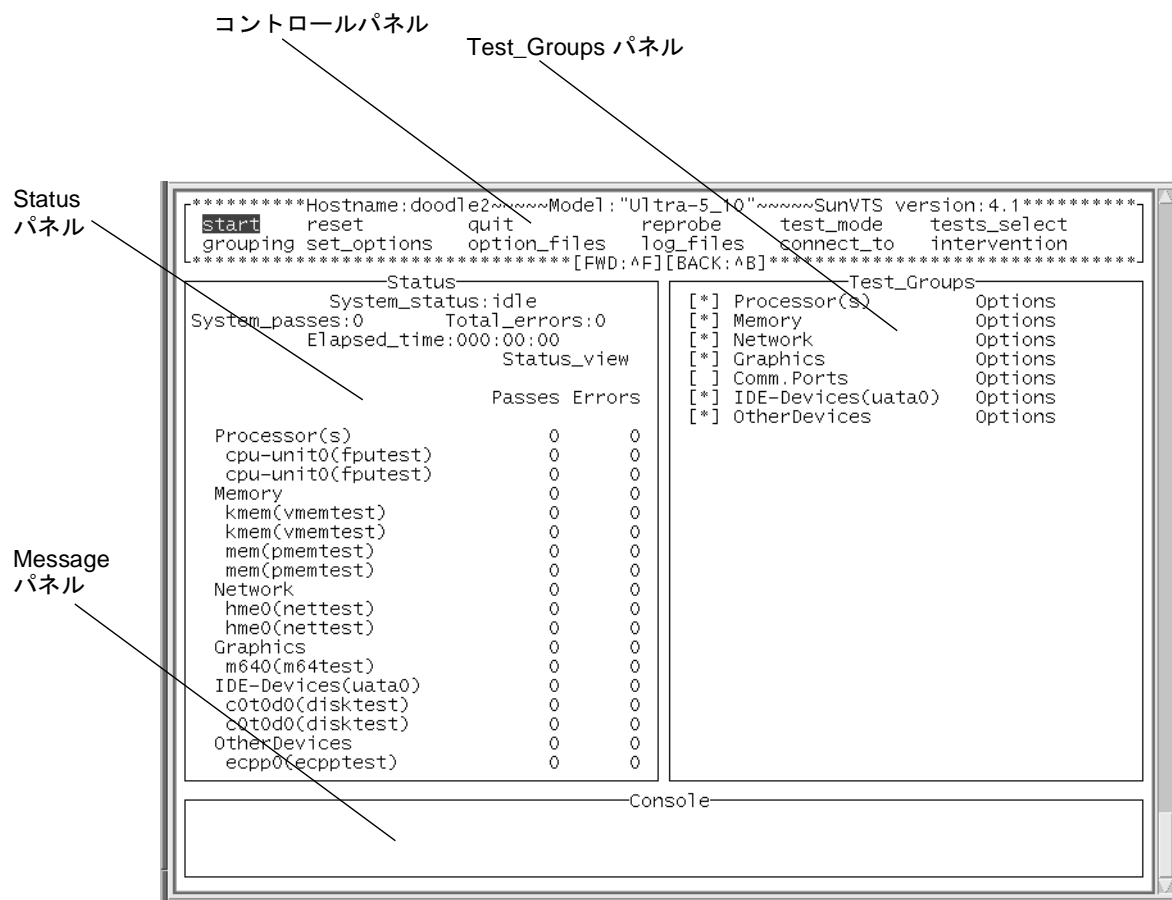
コントロールパネル

Test_Groups パネル

Status パネル

Message パネル

*********Hostname:doodle2~~~~~Model:"Ultra-5_10"~~~~~SunVTS version:4.1*********

start reset quit reprobe test_mode tests_select
grouping set_options option_files log_files connect_to intervention

*******************************[FWD:^F][BACK:^B]*******************************

Status

System_status:idle
System_passes:0 Total_errors:0
Elapsed_time:000:00:00
Status_view

| | Passes | Errors |
|---|---|---|
| Processor(s) | 0 | 0 |
| cpu-unit0(fputest) | 0 | 0 |
| cpu-unit0(fputest) | 0 | 0 |
| Memory | 0 | 0 |
| kmem(vmemtest) | 0 | 0 |
| kmem(vmemtest) | 0 | 0 |
| mem(pmemtest) | 0 | 0 |
| mem(pmemtest) | 0 | 0 |
| Network | 0 | 0 |
| hme0(nettest) | 0 | 0 |
| hme0(nettest) | 0 | 0 |
| Graphics | 0 | 0 |
| m640(m64test) | 0 | 0 |
| IDE-Devices(uata0) | 0 | 0 |
| c0t0d0(disktest) | 0 | 0 |
| c0t0d0(disktest) | 0 | 0 |
| OtherDevices | 0 | 0 |
| ecpp0(ecpptest) | 0 | 0 |

Test_Groups

[*] Processor(s) Options
[*] Memory Options
[*] Network Options
[*] Graphics Options
[ ] Comm.Ports Options
[*] IDE-Devices(uata0) Options
[*] OtherDevices Options

Console